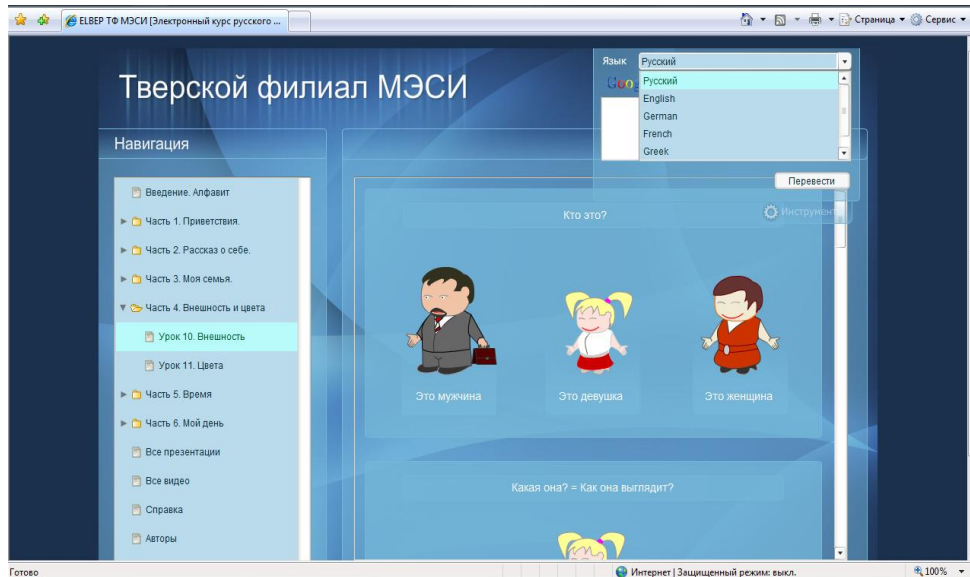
ELBEP ТФ МЭСИ [Электронный курс русского ...

Страница ▼ Сервис ▼

Тверской филиал МЭСИ

Язык Русский

Русский
English
German
French
Greek

Перевести

Инструменты

Навигация

Введение. Алфавит
Часть 1. Приветствия.
Часть 2. Рассказ о себе.
Часть 3. Моя семья.
Часть 4. Внешность и цвета
Урок 10. Внешность
Урок 11. Цвета
Часть 5. Время
Часть 6. Мой день
Все презентации
Все видео
Справка
Авторы

Кто это?

Это мужчина

Это девушка

Это женщина

Какая она? = Как она выглядит?

Готово

Интернет | Защищенный режим: выкл.

100%